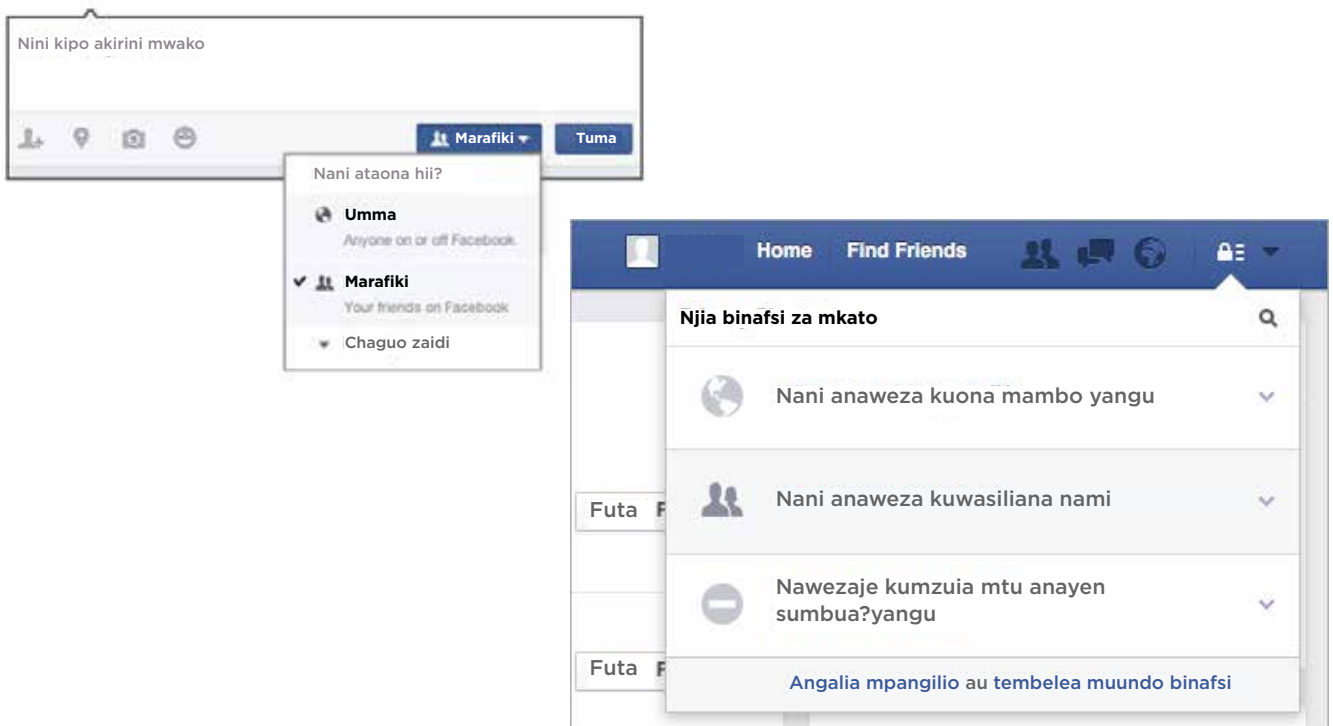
Nini kipo akirini mwako

Marafiki

Tuma

Nani ataona hii?

Umma

Anyone on or off Facebook

Marafiki

Your friends on Facebook

Chaguo zaidi

Home Find Friends

Njia binafsi za mkato

Nani anaweza kuona mambo yangu

Nani anaweza kuwasiliana nami

Nawezaje kumzuia mtu anayen sumbua?yangu

Futa F

Futa F

Angalia mpangilio au tembelea muundo binafsi